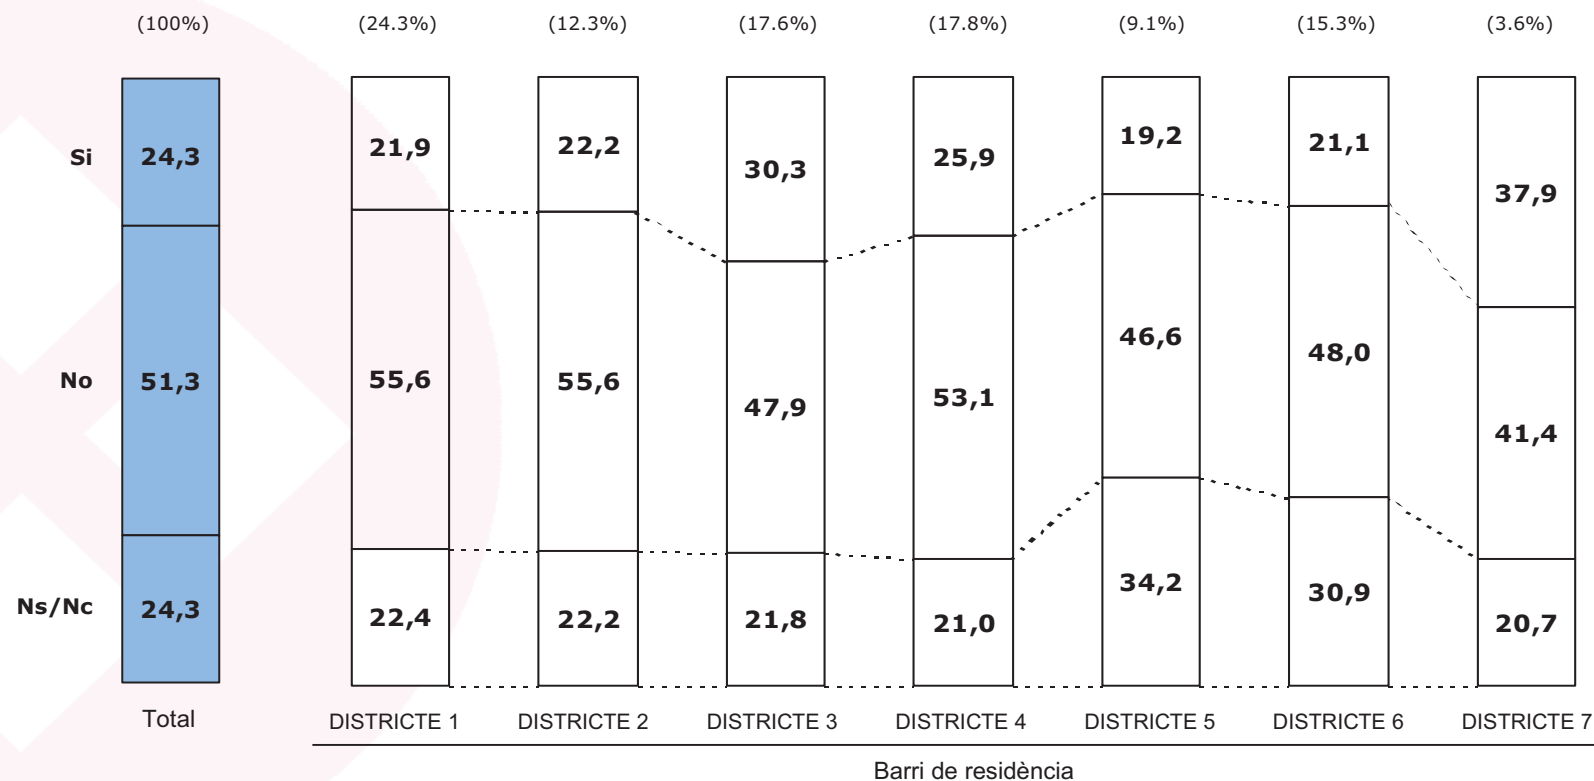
(100%)
(24.3%)
(12.3%)
(17.6%)
(17.8%)
(9.1%)
(15.3%)
(3.6%)

Si
No
Ns/Nc

| | Total | DISTRICTE 1 | DISTRICTE 2 | DISTRICTE 3 | DISTRICTE 4 | DISTRICTE 5 | DISTRICTE 6 | DISTRICTE 7 |
|---|---|---|---|---|---|---|---|---|
| Si | 24,3 | 21,9 | 22,2 | 30,3 | 25,9 | 19,2 | 21,1 | 37,9 |
| No | 51,3 | 55,6 | 55,6 | 47,9 | 53,1 | 46,6 | 48,0 | 41,4 |
| Ns/Nc | 24,3 | 22,4 | 22,2 | 21,8 | 21,0 | 34,2 | 30,9 | 20,7 |

Total
DISTRICTE 1
DISTRICTE 2
DISTRICTE 3
DISTRICTE 4
DISTRICTE 5
DISTRICTE 6
DISTRICTE 7

Barri de residència